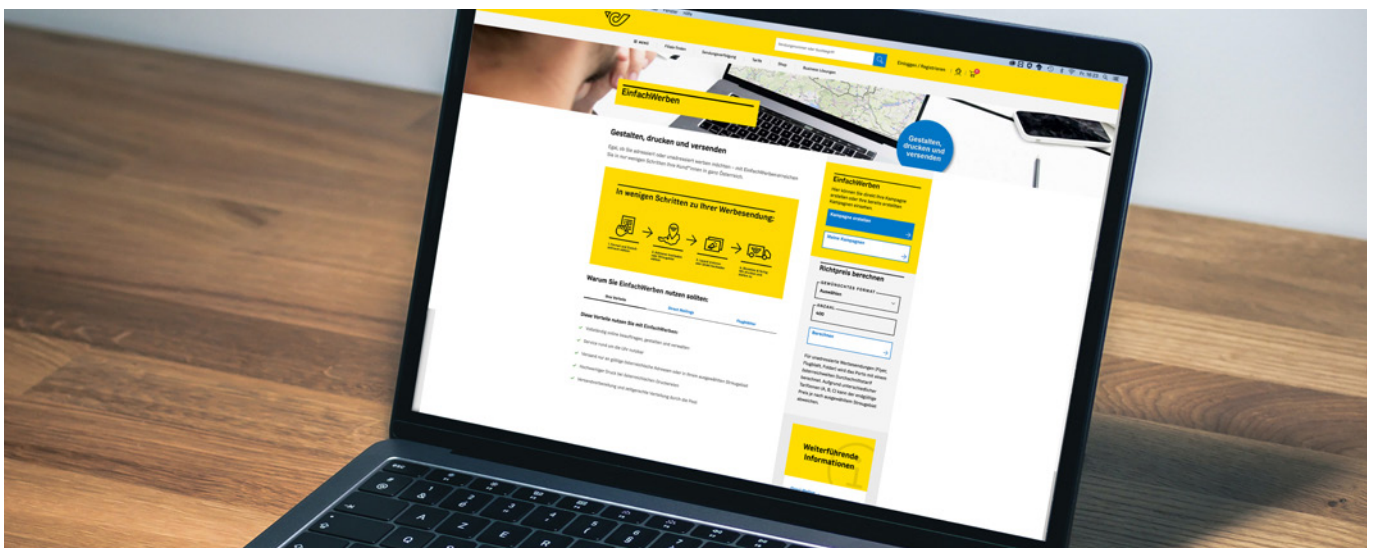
Filiale finden
Sendungsverfolgung
Tarife
Shop
Business Lösungen
Einloggen / Registrieren

EinfachWerben

Gestalten, drucken und versenden

Gestalten, drucken und versenden

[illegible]

In wenigen Schritten zu Ihrer Werbesendung:

Warum Sie EinfachWerben nutzen sollten:

Ihre Vorteile
Smart Mailings
Flugblätter

Diese Vorteile nutzen Sie mit EinfachWerben:

EinfachWerben

Kampagne erstellen
Meine Kampagnen

Richtpreis berechnen

GEWÜNSCHTES FORMAT
ANZAHL
Berechnen

Weiterführende Informationen